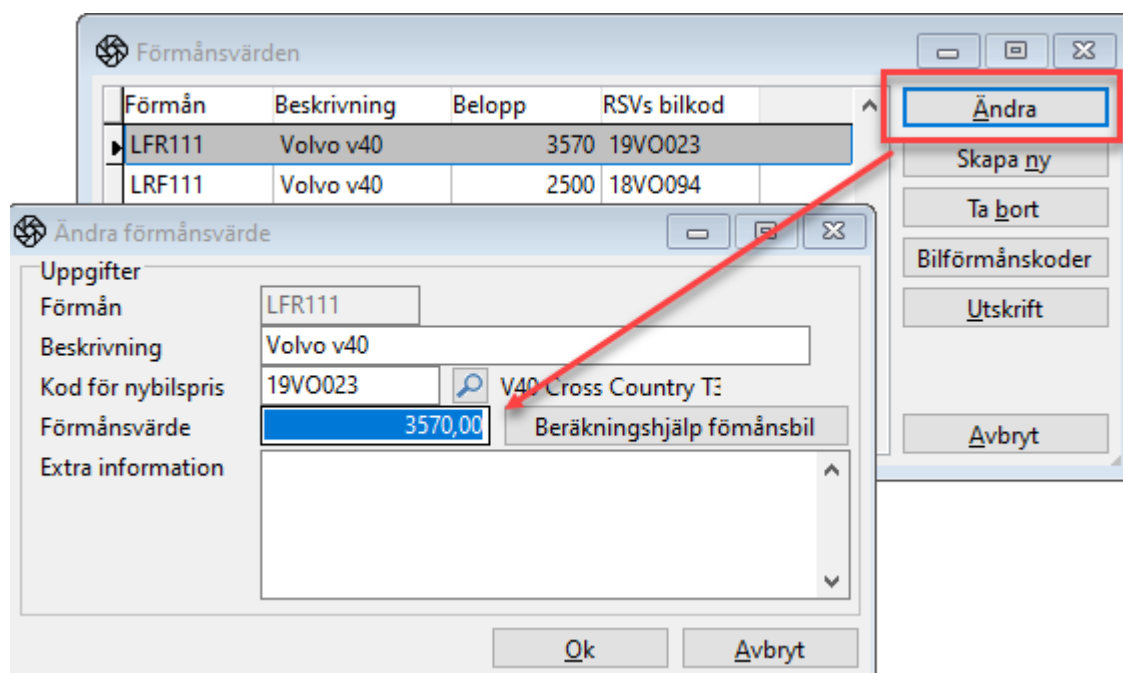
Förmånsvärden

| Förmån | Beskrivning | Belopp | RSVs bilkod |
|---|---|---|---|
| LFR111 | Volvo v40 | 3570 | 19VO023 |
| LRF111 | Volvo v40 | 2500 | 18VO094 |

Ändra
Skapa ny
Ta bort
Bilförmånskoder
Utskrift
Avbryt

Ändra förmånsvärde

Uppgifter
Förmån LFR111
Beskrivning Volvo v40
Kod för nybilspris 19VO023 V40 Cross Country T3
Förmånsvärde 3570,00 Beräkningshjälp fömånsbil
Extra information

Ok
Avbryt